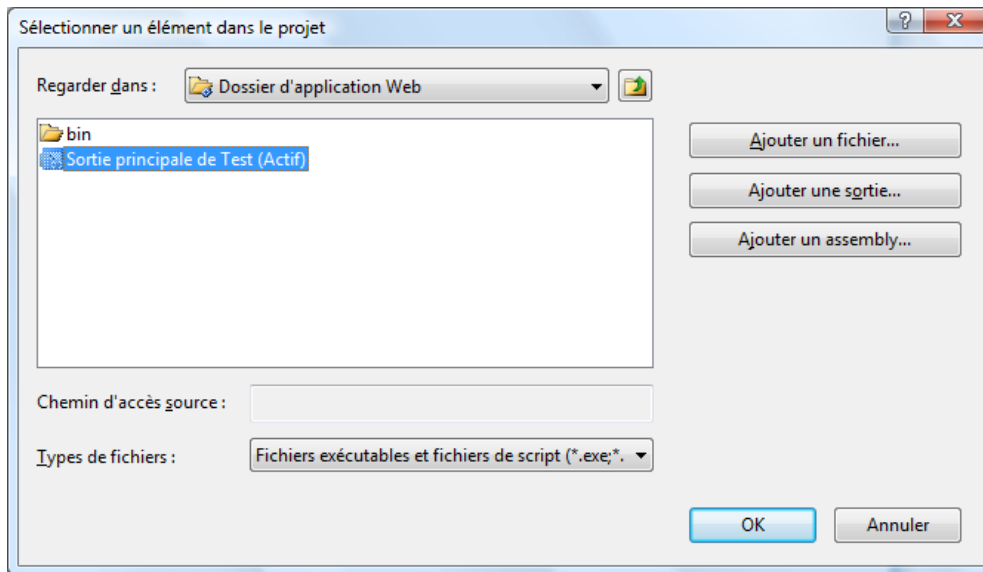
Sélectionner un élément dans le projet

?

X

Regarder dans :

Dossier d'application Web

bin

Sortie principale de Test (Actif)

Ajouter un fichier...

Ajouter une sortie...

Ajouter un assembly...

Chemin d'accès source :

Types de fichiers :

Fichiers exécutables et fichiers de script (*.exe;*.

OK

Annuler